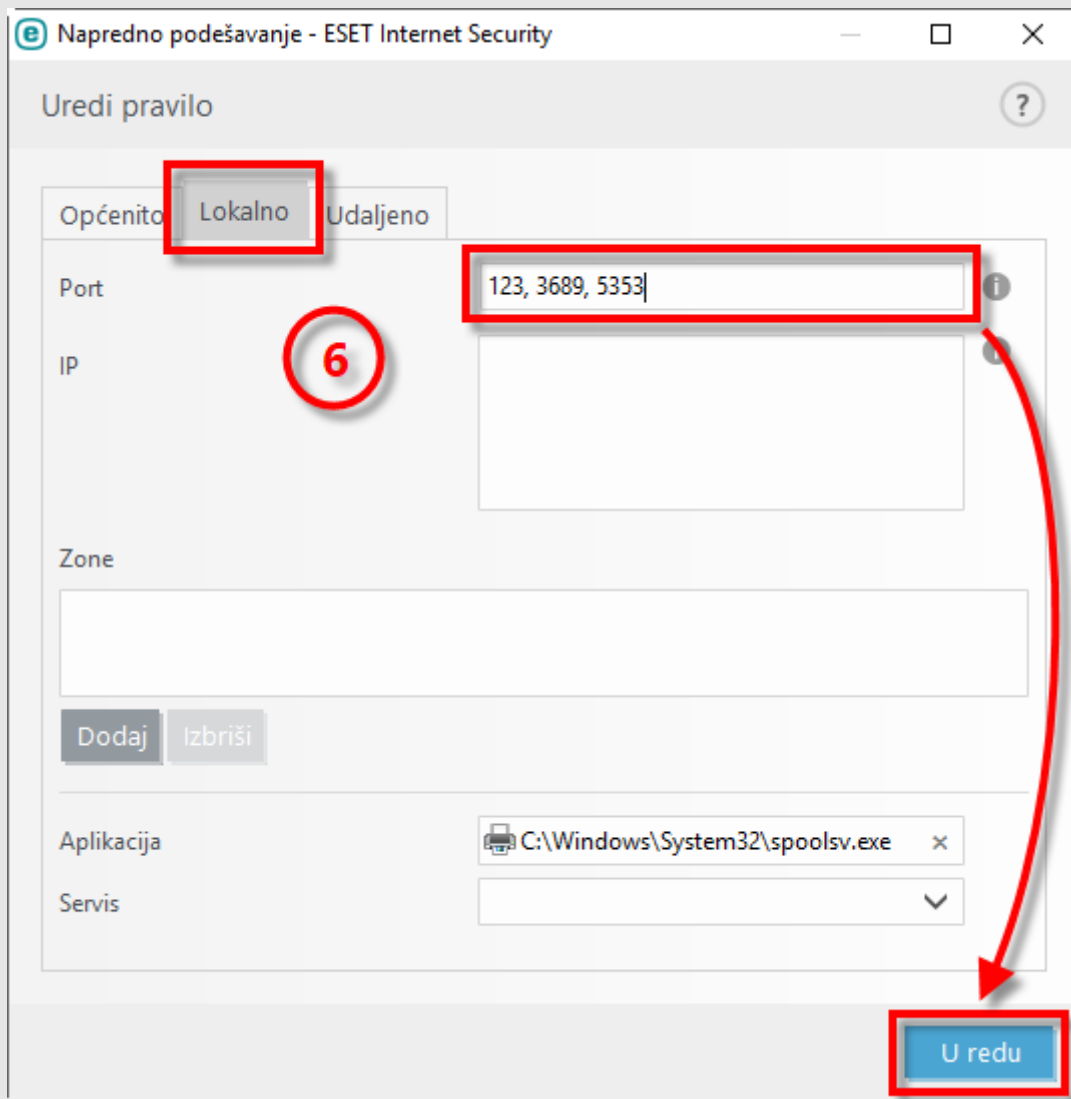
Napredno podešavanje - ESET Internet Security

Uredi pravilo

?

Općenito Lokalno Udaljeno

Port 123, 3689, 5353

6

IP

Zone

Dodaj Izbriši

Aplikacija C:\Windows\System32\spoolsv.exe ×

Servis

U redu